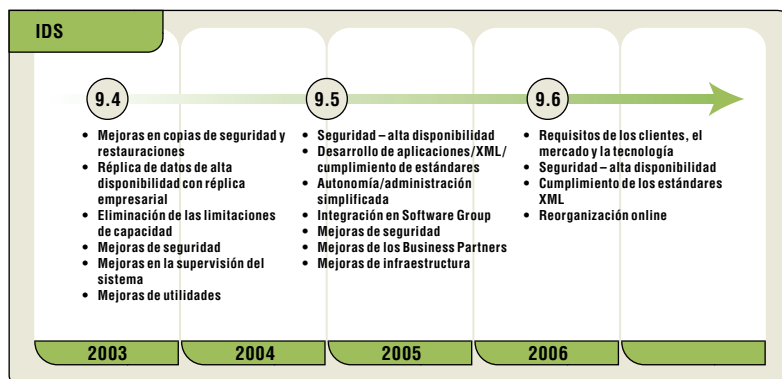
IDS

9.4

- Mejoras en copias de seguridad y restauraciones
- Réplica de datos de alta disponibilidad con réplica empresarial
- Eliminación de las limitaciones de capacidad
- Mejoras de seguridad
- Mejoras en la supervisión del sistema
- Mejoras de utilidades

9.5

- Seguridad – alta disponibilidad
- Desarrollo de aplicaciones/XML/ cumplimiento de estándares
- Autonomía/administración simplificada
- Integración en Software Group
- Mejoras de seguridad
- Mejoras de los Business Partners
- Mejoras de infraestructura

9.6

- Requisitos de los clientes, el mercado y la tecnología
- Seguridad – alta disponibilidad
- Cumplimiento de los estándares XML
- Reorganización online

2003 2004 2005 2006